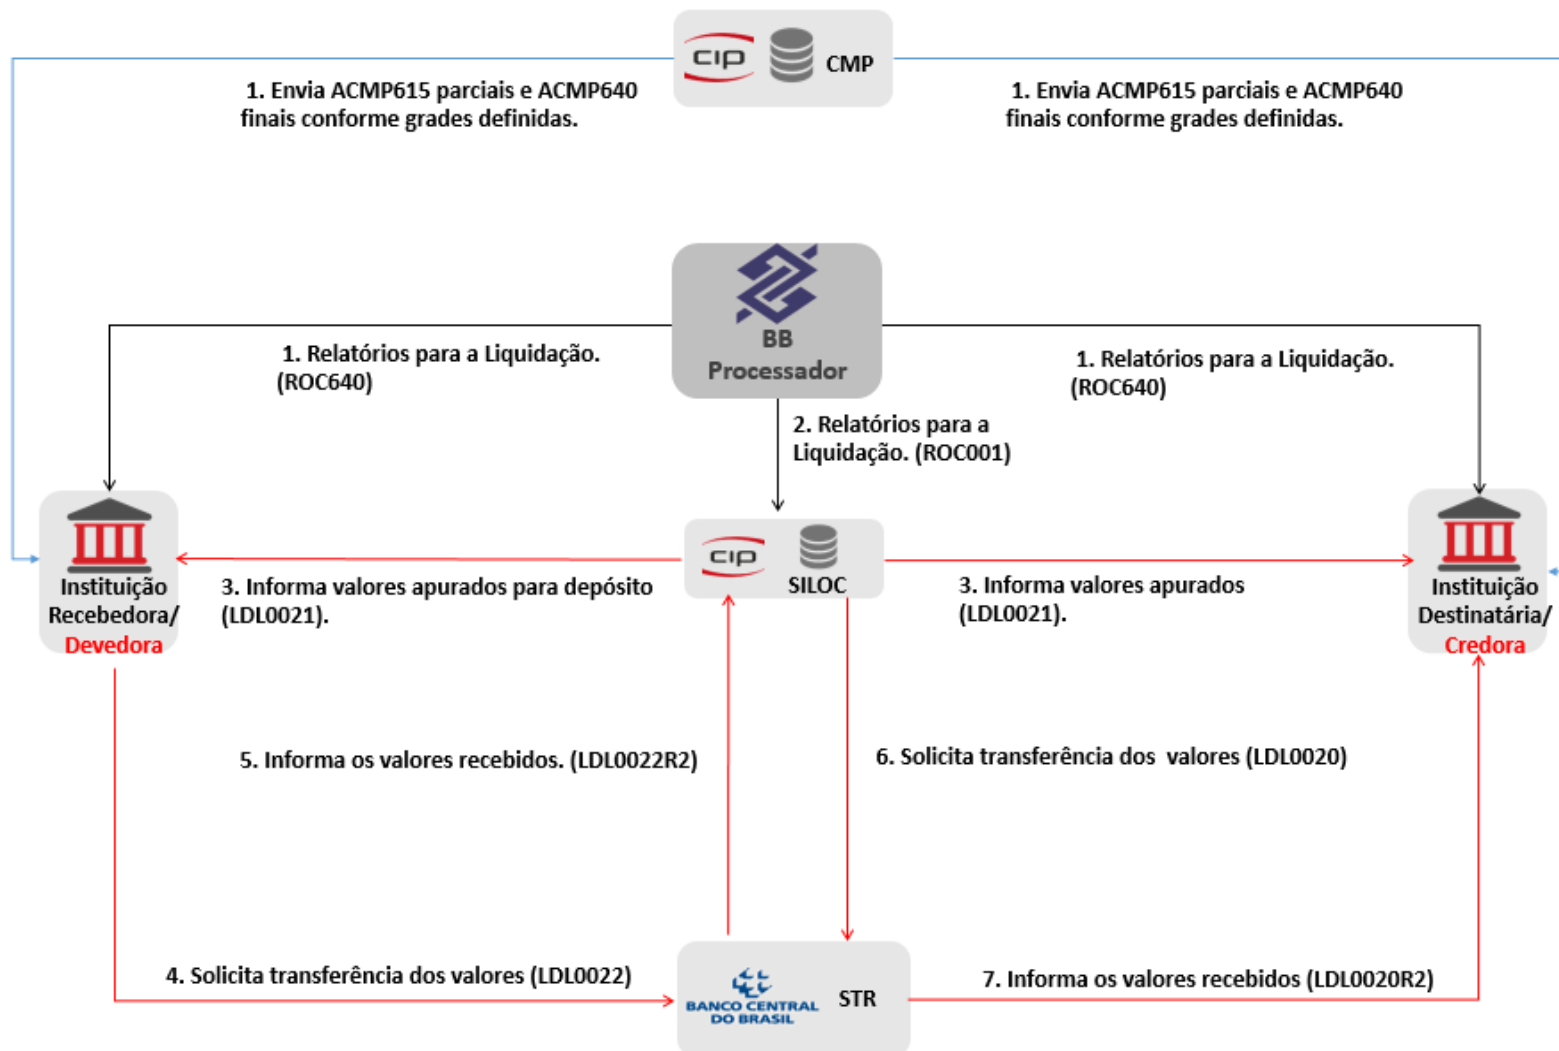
cip CMP

1. Envia ACMP615 parciais e ACMP640 finais conforme grades definidas.

1. Envia ACMP615 parciais e ACMP640 finais conforme grades definidas.

BB Processador

1. Relatórios para a Liquidação. (ROC640)

1. Relatórios para a Liquidação. (ROC640)

2. Relatórios para a Liquidação. (ROC001)

Instituição Recebedora/ Devedora

cip SILOC

Instituição Destinatária/ Credora

3. Informa valores apurados para depósito (LDL0021).

3. Informa valores apurados (LDL0021).

5. Informa os valores recebidos. (LDL0022R2)

6. Solicita transferência dos valores (LDL0020)

4. Solicita transferência dos valores (LDL0022)

BANCO CENTRAL DO BRASIL STR

7. Informa os valores recebidos (LDL0020R2)